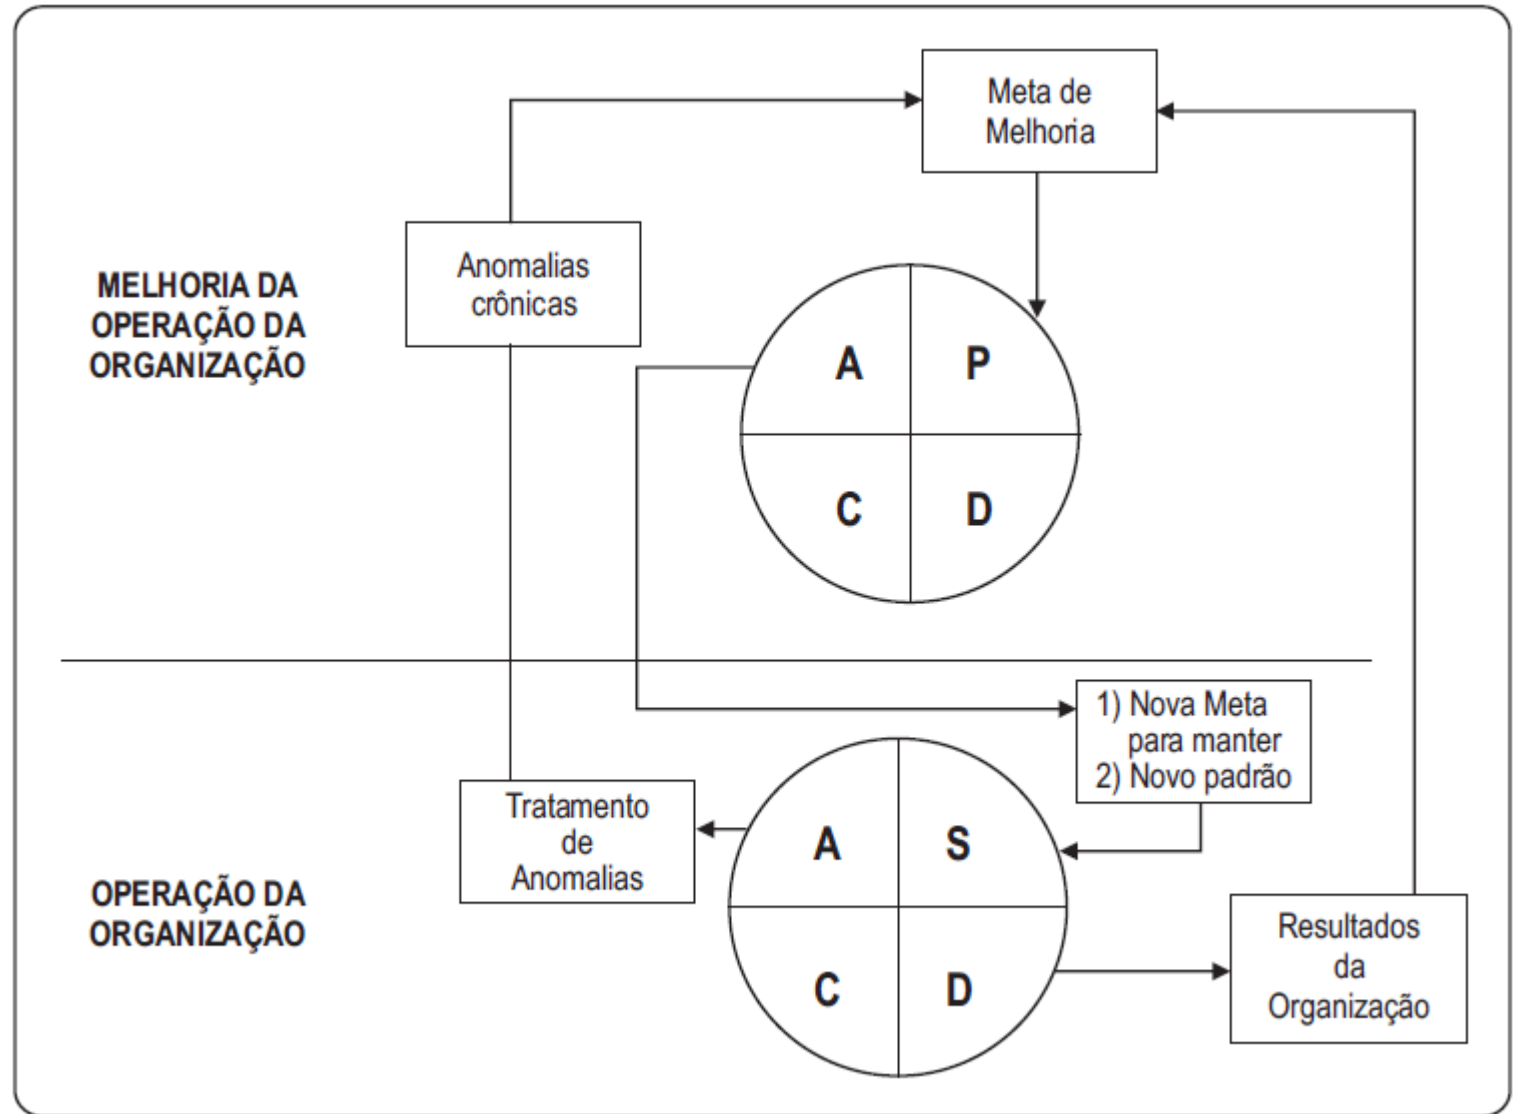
Meta de Melhoria

MELHORIA DA OPERAÇÃO DA ORGANIZAÇÃO

Anomalias crônicas

A

P

C

D

1) Nova Meta para manter
2) Novo padrão

Tratamento de Anomalias

A

S

C

D

OPERAÇÃO DA ORGANIZAÇÃO

Resultados da Organização